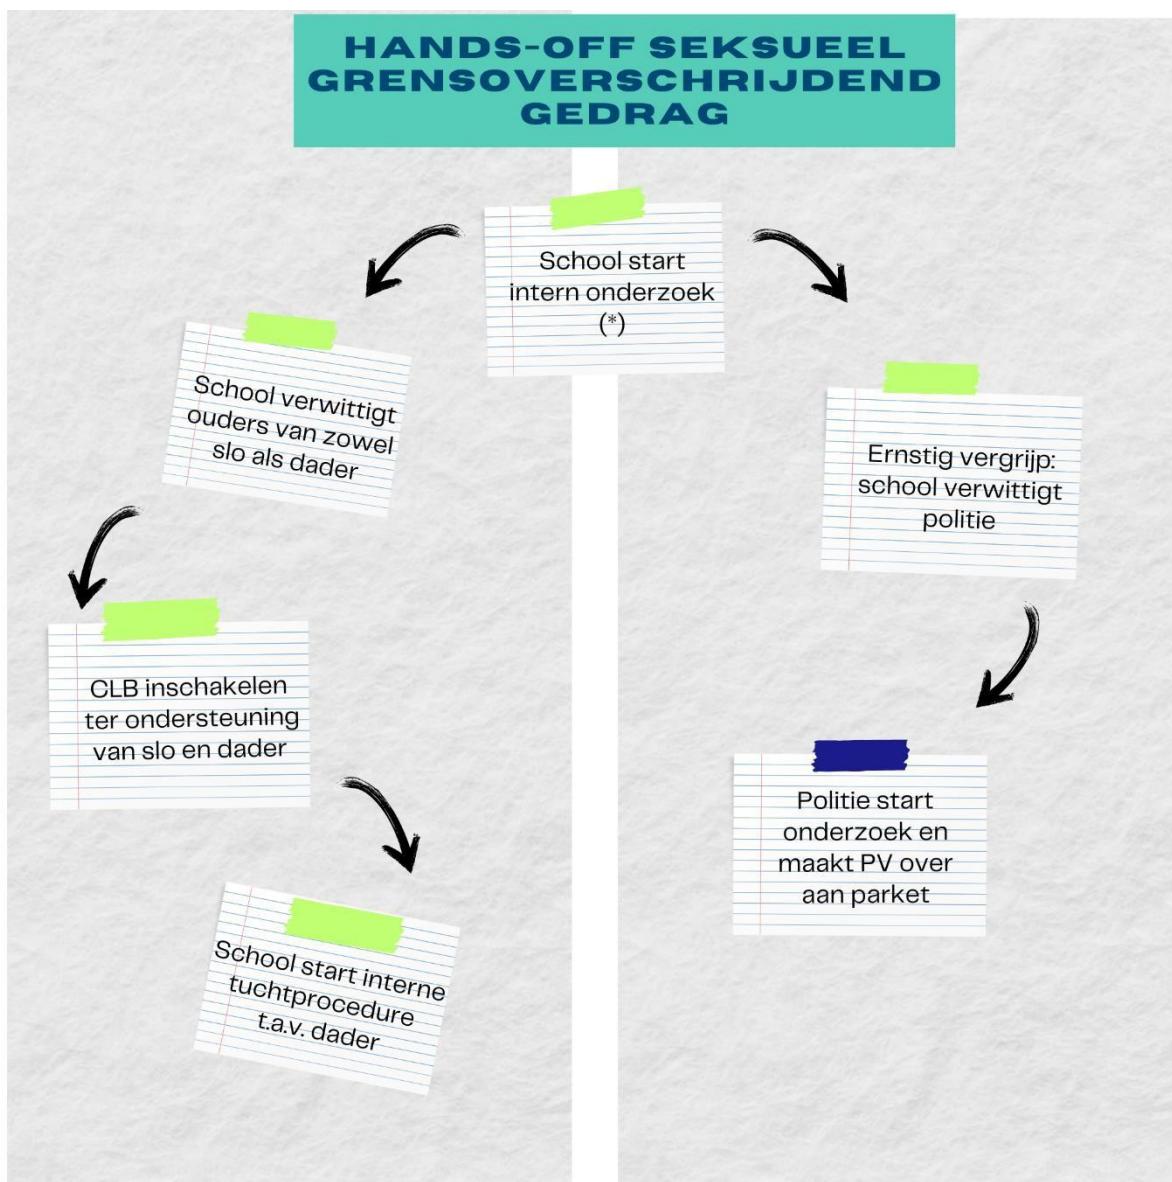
HANDS-OFF SEKSUEEL GRENSOVERSCHRIJDEND GEDRAG

School start intern onderzoek (*)

School verwittigt ouders van zowel slo als dader

CLB inschakelen ter ondersteuning van slo en dader

School start interne tuchtprocedure t.a.v. dader

Ernstig vergrijp: school verwittigt politie

Politie start onderzoek en maakt PV over aan parket